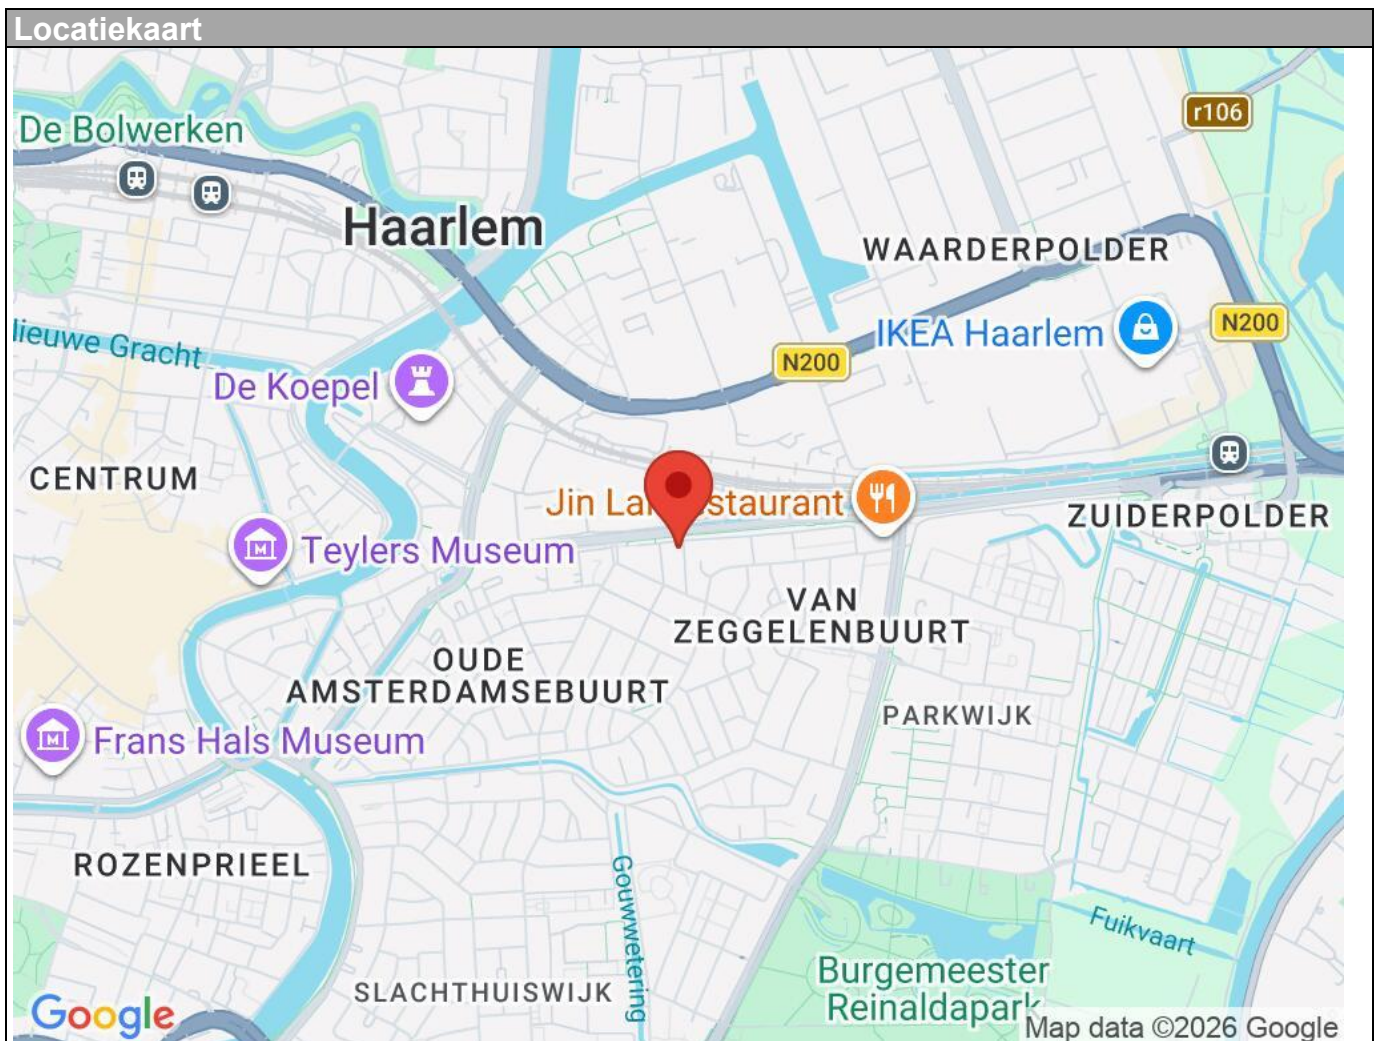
Locatiekaart

De Bolwerken

Haarlem

r106

WAARDERPOLDER

IKEA Haarlem

N200

N200

lieuwe Gracht

De Koepel

CENTRUM

Jin La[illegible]staurant

ZUIDERPOLDER

Teylers Museum

VAN ZEGGELENBUURT

OUDE AMSTERDAMSEBUURT

PARKWIJK

Frans Hals Museum

ROZENPRIEEL

Gouwwetering

Fuikvaart

Burgemeester Reinaldapark

SLACHTHUISWIJK

Google

Map data ©2026 Google